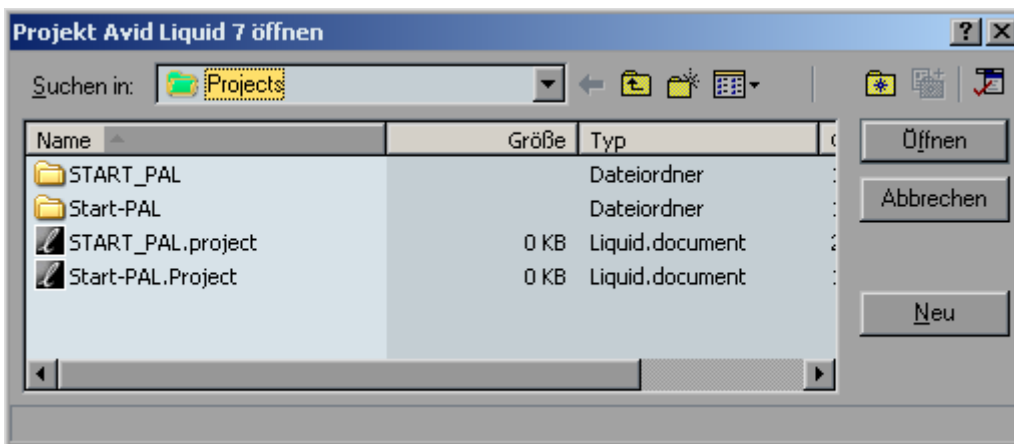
Projekt Avid Liquid 7 öffnen

?
X

Suchen in: Projects

| Name | Größe | Typ |
|---|---|---|
| START_PAL | | Dateiordner |
| Start-PAL | | Dateiordner |
| START_PAL.project | 0 KB | Liquid.document |
| Start-PAL.Project | 0 KB | Liquid.document |

Öffnen

Abbrechen

Neu